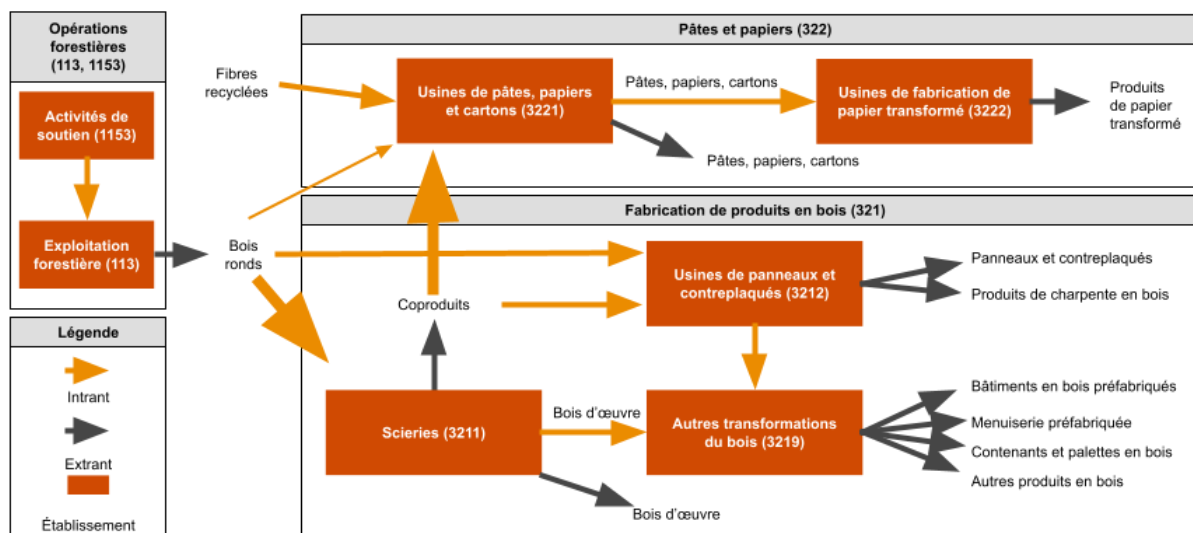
Opérations forestières (113, 1153)

Activités de soutien (1153)

Exploitation forestière (113)

Légende

Intrant

Extrant

Établissement

Pâtes et papiers (322)

Fibres recyclées

Usines de pâtes, papiers et cartons (3221)

Pâtes, papiers, cartons

Usines de fabrication de papier transformé (3222)

Produits de papier transformé

Pâtes, papiers, cartons

Fabrication de produits en bois (321)

Bois ronds

Coproduits

Usines de panneaux et contreplaqués (3212)

Panneaux et contreplaqués

Produits de charpente en bois

Scieries (3211)

Bois d'œuvre

Autres transformations du bois (3219)

Bâtiments en bois préfabriqués

Menuiserie préfabriquée

Contenants et palettes en bois

Autres produits en bois

Bois d'œuvre